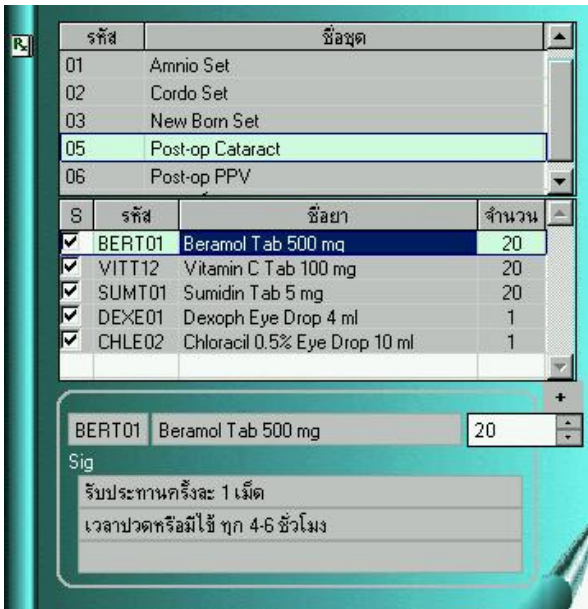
Rx

| รหัส | ชื่อชุด |
|---|---|
| 01 | Amnio Set |
| 02 | Cordo Set |
| 03 | New Born Set |
| 05 | Post-op Cataract |
| 06 | Post-op PPV |

| S | รหัส | ชื่อยา | จำนวน |
|---|---|---|---|
| ☑ | BERT01 | Beramol Tab 500 mg | 20 |
| ☑ | VITT12 | Vitamin C Tab 100 mg | 20 |
| ☑ | SUMT01 | Sumidin Tab 5 mg | 20 |
| ☑ | DEXE01 | Dexoph Eye Drop 4 ml | 1 |
| ☑ | CHLE02 | Chloracil 0.5% Eye Drop 10 ml | 1 |

+

BERT01 Beramol Tab 500 mg 20

Sig

รับประทานครั้งละ 1 เม็ด

เวลาปวดหรือมีไข้ ทุก 4-6 ชั่วโมง